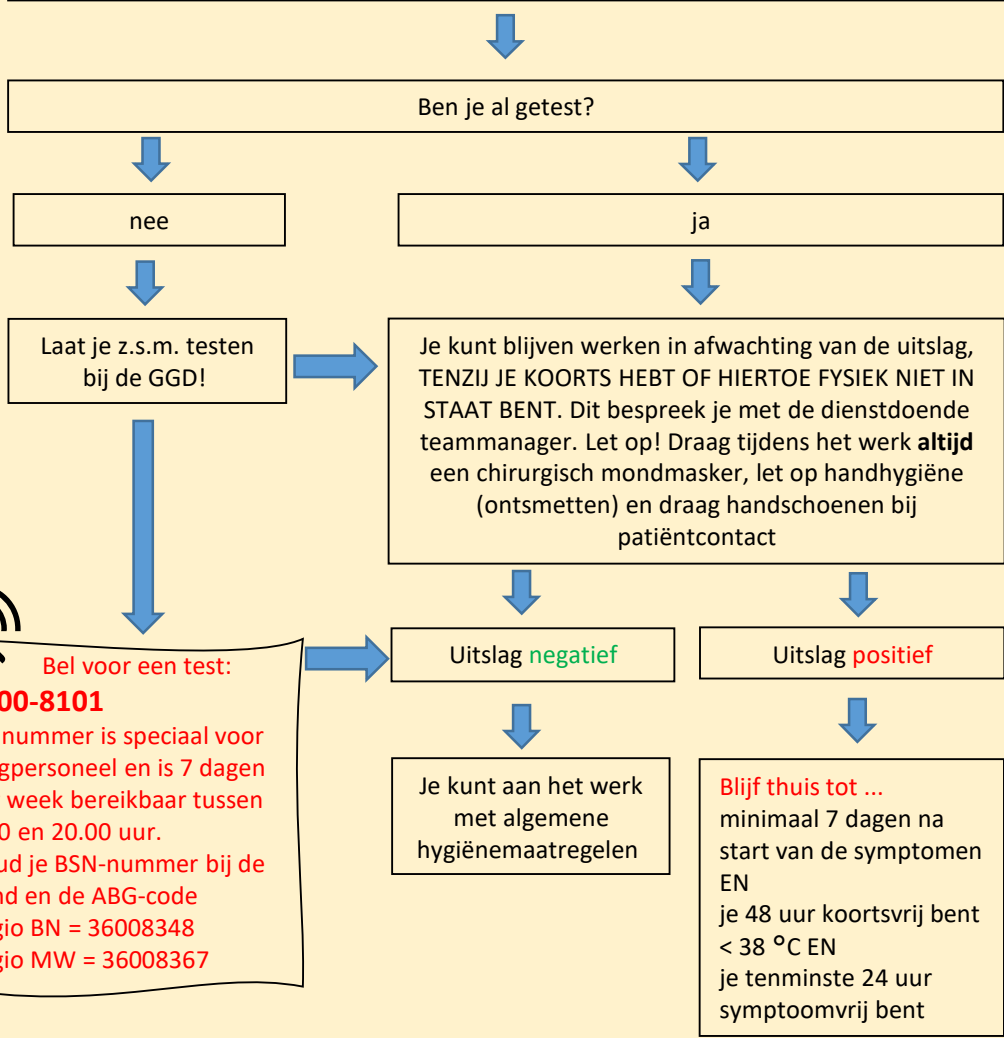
Ben je al getest?

nee

ja

Laat je z.s.m. testen bij de GGD!

Je kunt blijven werken in afwachting van de uitslag, TENZIJ JE KOORTS HEBT OF HIERTOE FYSIEK NIET IN STAAT BENT. Dit bespreek je met de dienstdoende teammanager. Let op! Draag tijdens het werk **altijd** een chirurgisch mondmasker, let op handhygiëne (ontsmetten) en draag handschoenen bij patiëntcontact

Bel voor een test:
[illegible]00-8101
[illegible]nummer is speciaal voor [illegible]gpersoneel en is 7 dagen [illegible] week bereikbaar tussen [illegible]0 en 20.00 uur.
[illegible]ud je BSN-nummer bij de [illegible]nd en de ABG-code
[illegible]gio BN = 36008348
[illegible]gio MW = 36008367

Uitslag negatief

Uitslag positief

Je kunt aan het werk met algemene hygiënemaatregelen

Blijf thuis tot ...
minimaal 7 dagen na start van de symptomen
EN
je 48 uur koortsvrij bent < 38 °C EN
je tenminste 24 uur symptoomvrij bent